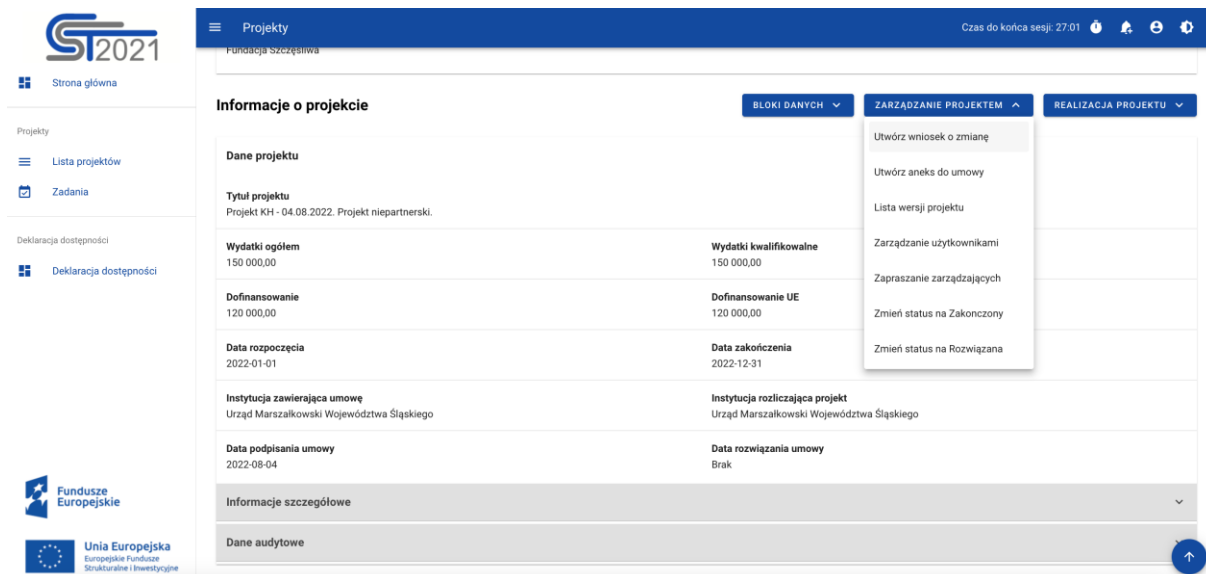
ST2021

Strona główna

Projekty

Lista projektów

Zadania

Deklaracja dostępności

Deklaracja dostępności

Fundusze Europejskie

Unia Europejska
Europejskie Fundusze Strukturalne i Inwestycyjne

Projekty

Czas do końca sesji: 27:01

Fundacja Szczęśliwa

Informacje o projekcie

BLOKI DANYCH

ZARZĄDZANIE PROJEKTEM

REALIZACJA PROJEKTU

Utwórz wniosek o zmianę

Utwórz aneks do umowy

Lista wersji projektu

Zarządzanie użytkownikami

Zapraszanie zarządzających

Zmień status na Zakonczony

Zmień status na Rozwiązana

Dane projektu

Tytuł projektu
Projekt KH - 04.08.2022. Projekt niepartnerski.

Wydatki ogółem
150 000,00

Wydatki kwalifikowalne
150 000,00

Dofinansowanie
120 000,00

Dofinansowanie UE
120 000,00

Data rozpoczęcia
2022-01-01

Data zakończenia
2022-12-31

Instytucja zawierająca umowę
Urząd Marszałkowski Województwa Śląskiego

Instytucja rozliczająca projekt
Urząd Marszałkowski Województwa Śląskiego

Data podpisania umowy
2022-08-04

Data rozwiązania umowy
Brak

Informacje szczegółowe

Dane audytowe